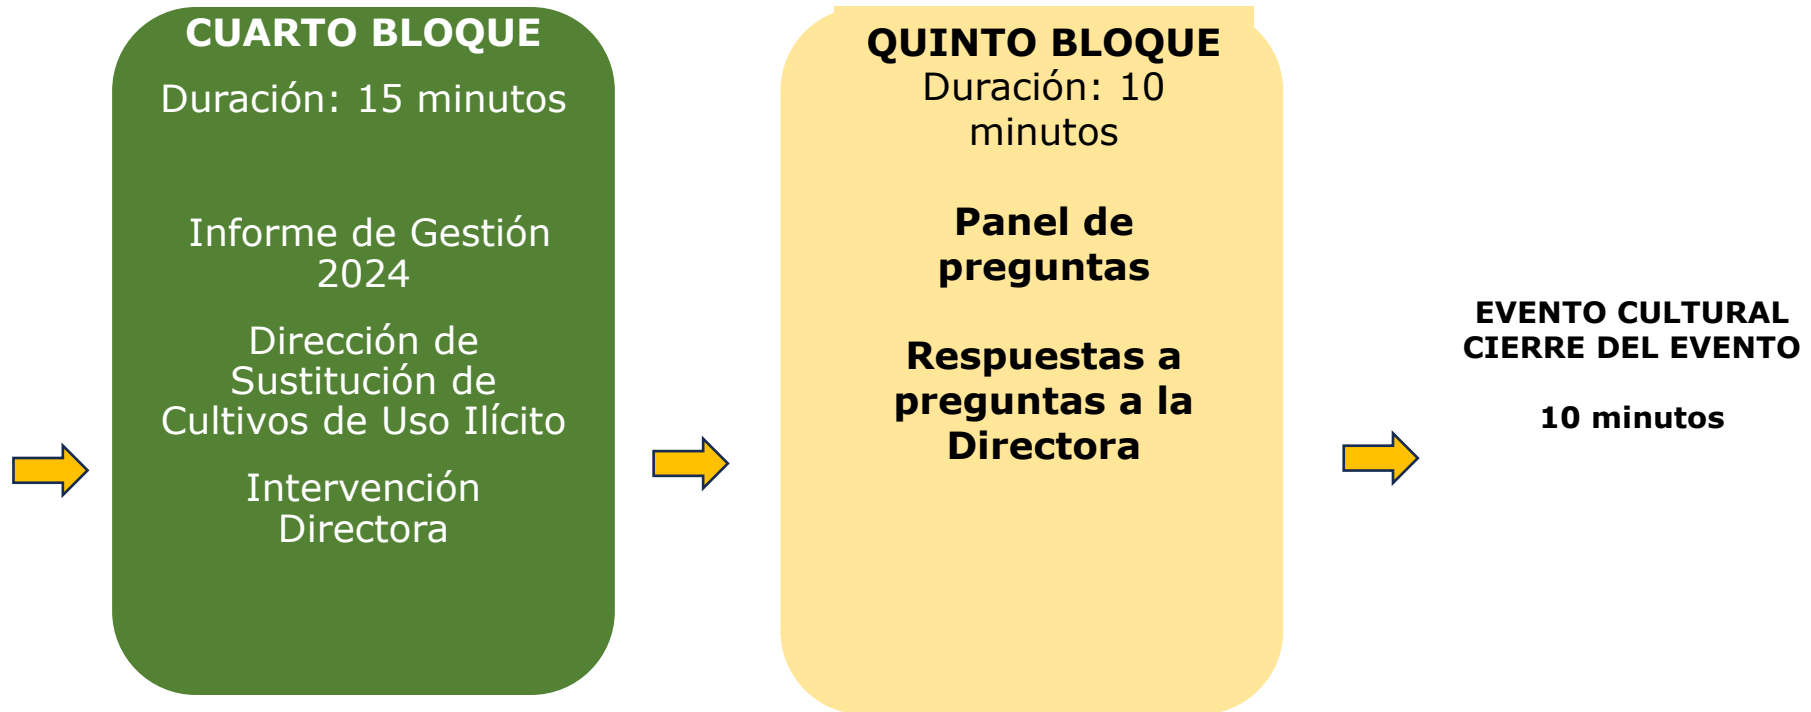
CUARTO BLOQUE
Duración: 15 minutos

Informe de Gestión 2024

Dirección de Sustitución de Cultivos de Uso Ilícito

Intervención Directora

QUINTO BLOQUE
Duración: 10 minutos

Panel de preguntas

Respuestas a preguntas a la Directora

EVENTO CULTURAL
CIERRE DEL EVENTO

10 minutos